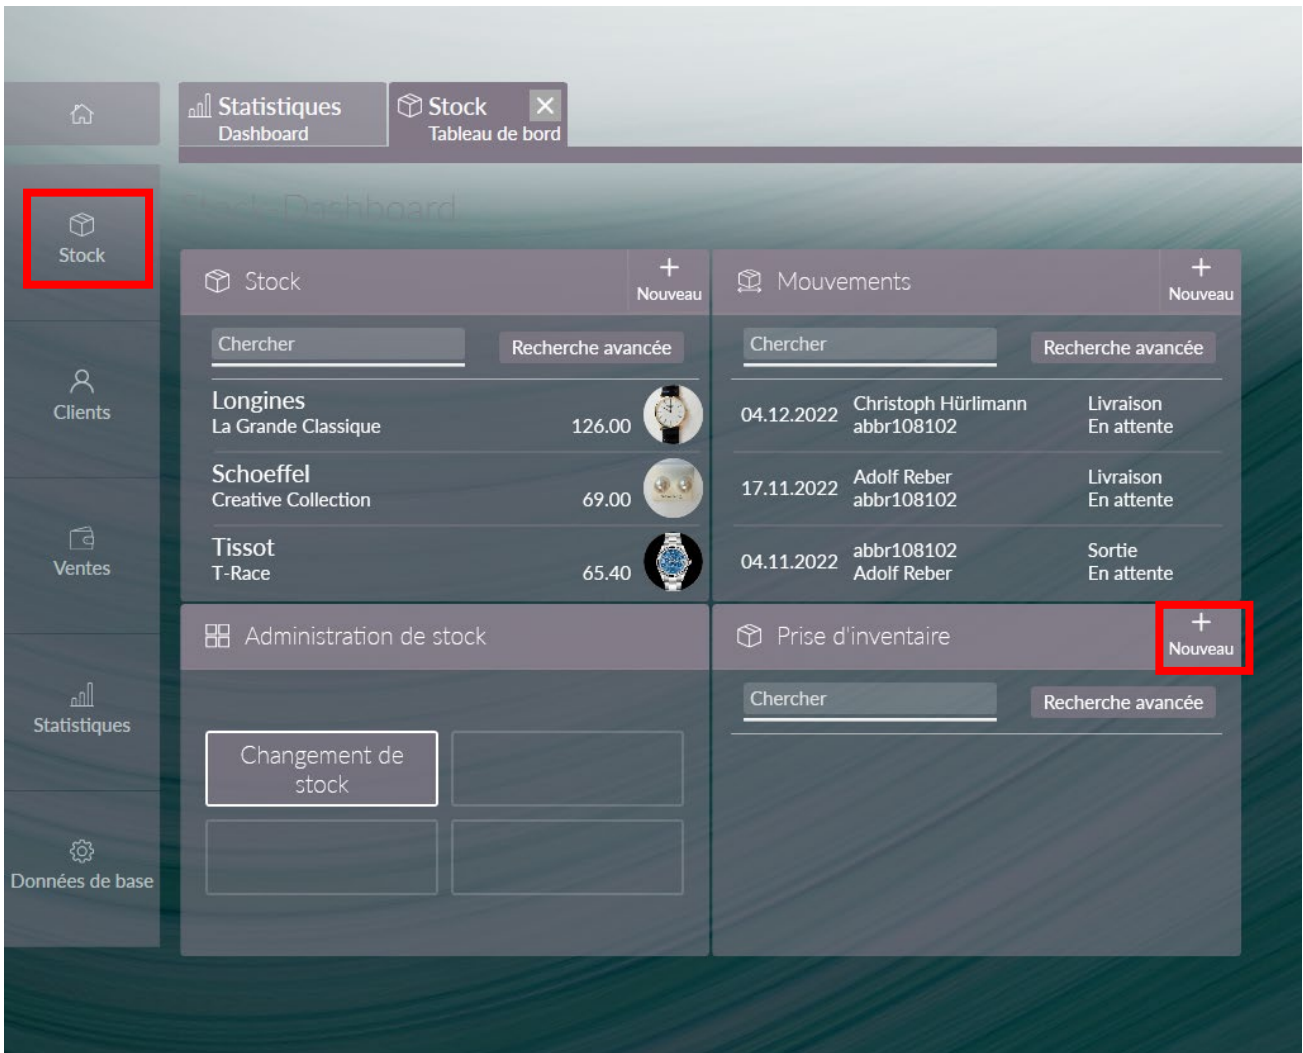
Stock

Clients

Ventes

Statistiques

Données de base

Statistiques
Dashboard

Stock
Tableau de bord

Stock Dashboard

Stock
+
Nouveau

Chercher
Recherche avancée

Longines
La Grande Classique
126.00

Schoeffel
Creative Collection
69.00

Tissot
T-Race
65.40

Mouvements
+
Nouveau

Chercher
Recherche avancée

04.12.2022 Christoph Hürlimann abbr108102 Livraison En attente

17.11.2022 Adolf Reber abbr108102 Livraison En attente

04.11.2022 abbr108102 Adolf Reber Sortie En attente

Administration de stock

Changement de stock

Prise d'inventaire
+
Nouveau

Chercher
Recherche avancée